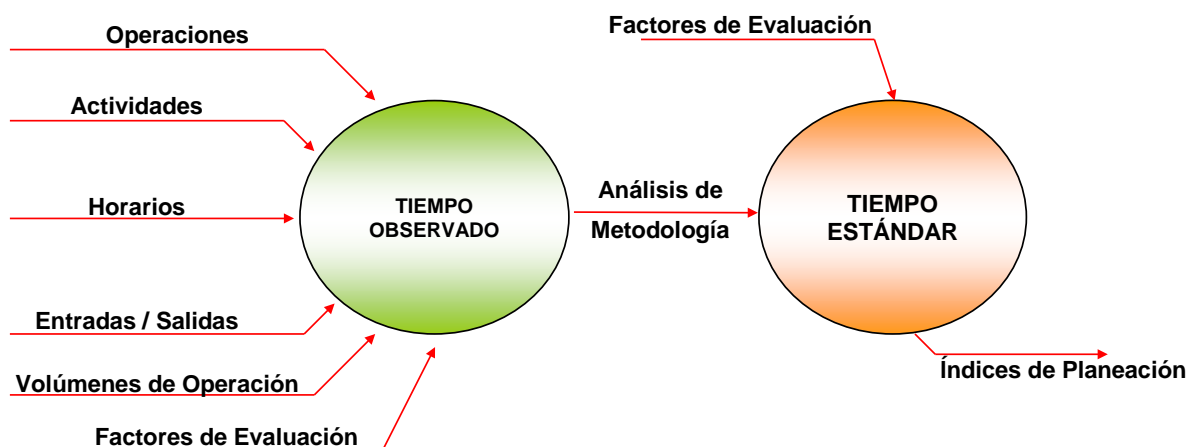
Operaciones

Actividades

Horarios

Entradas / Salidas

Volúmenes de Operación

Factores de Evaluación

TIEMPO OBSERVADO

Análisis de Metodología

Factores de Evaluación

TIEMPO ESTÁNDAR

Índices de Planeación